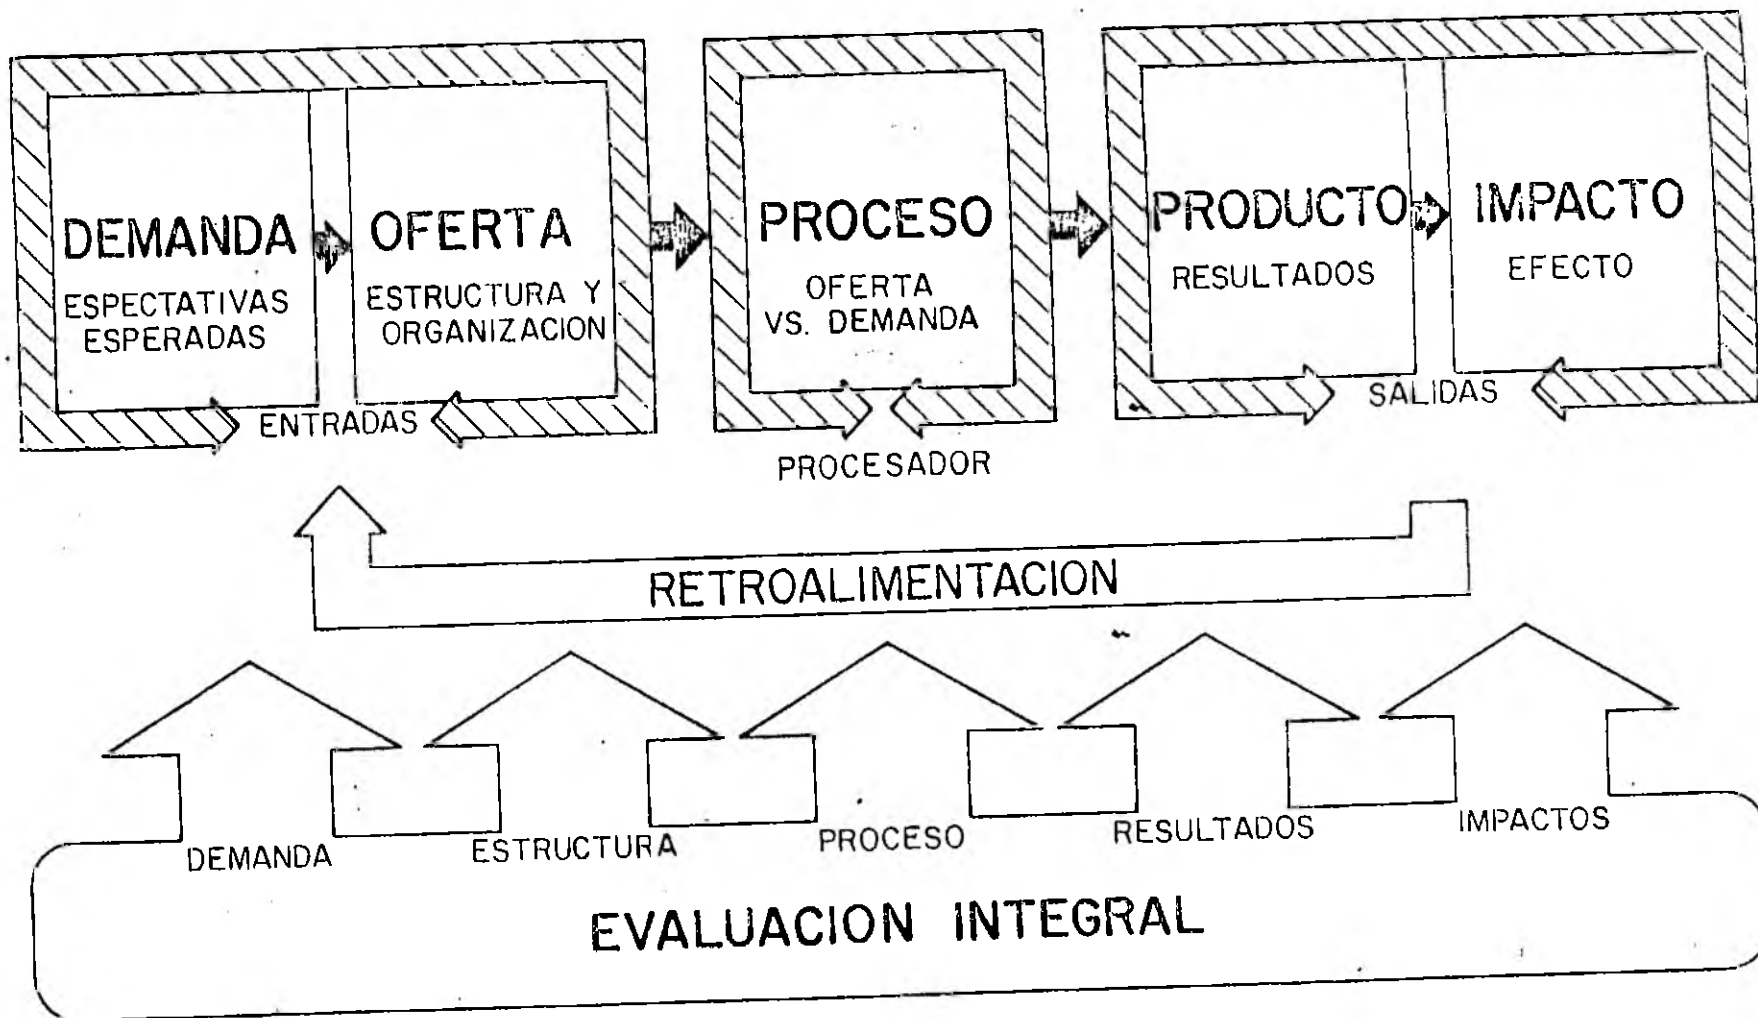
DEMANDA
ESPECTATIVAS ESPERADAS

OFERTA
ESTRUCTURA Y ORGANIZACION

ENTRADAS

PROCESO
OFERTA VS. DEMANDA

PROCESADOR

PRODUCTO
RESULTADOS

IMPACTO
EFECTO

SALIDAS

RETROALIMENTACION

DEMANDA

ESTRUCTURA

PROCESO

RESULTADOS

IMPACTOS

EVALUACION INTEGRAL